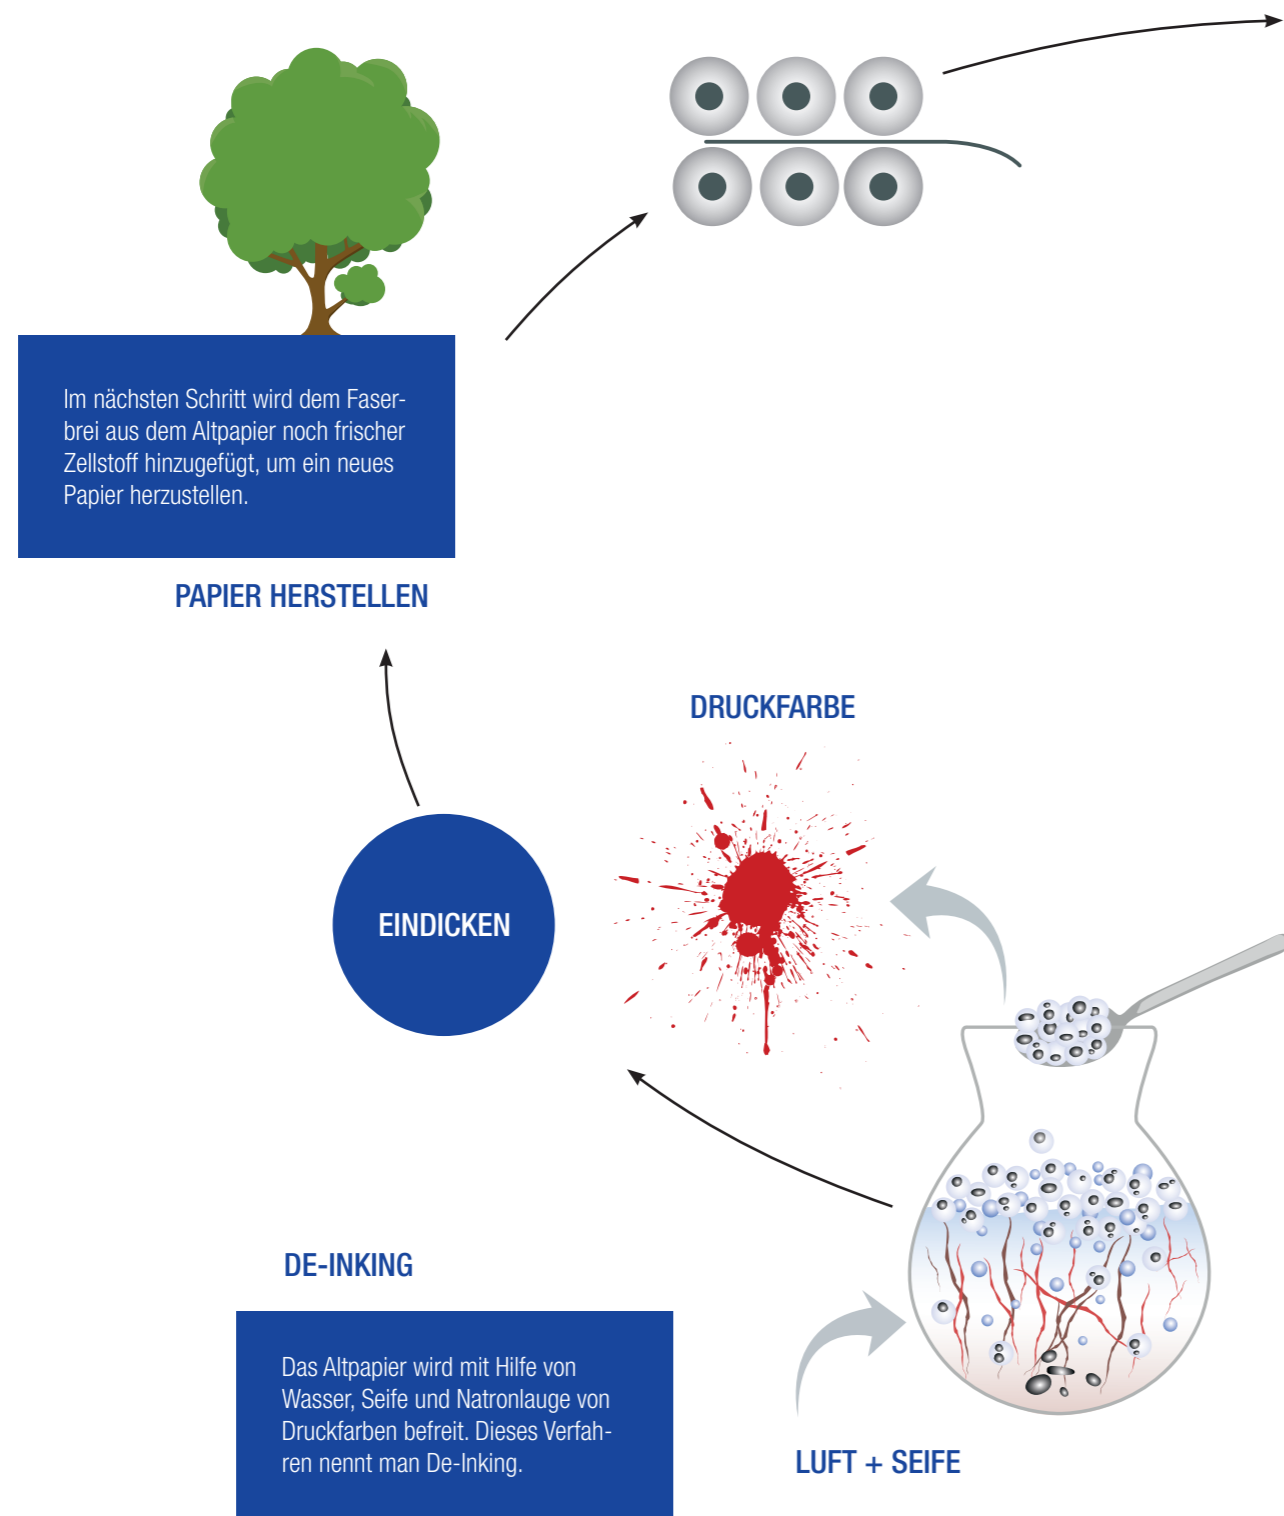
Im nächsten Schritt wird dem Faserbrei aus dem Altpapier noch frischer Zellstoff hinzugefügt, um ein neues Papier herzustellen.

PAPIER HERSTELLEN

DRUCKFARBE

EINDICKEN

DE-INKING

Das Altpapier wird mit Hilfe von Wasser, Seife und Natronlauge von Druckfarben befreit. Dieses Verfahren nennt man De-Inking.

LUFT + SEIFE